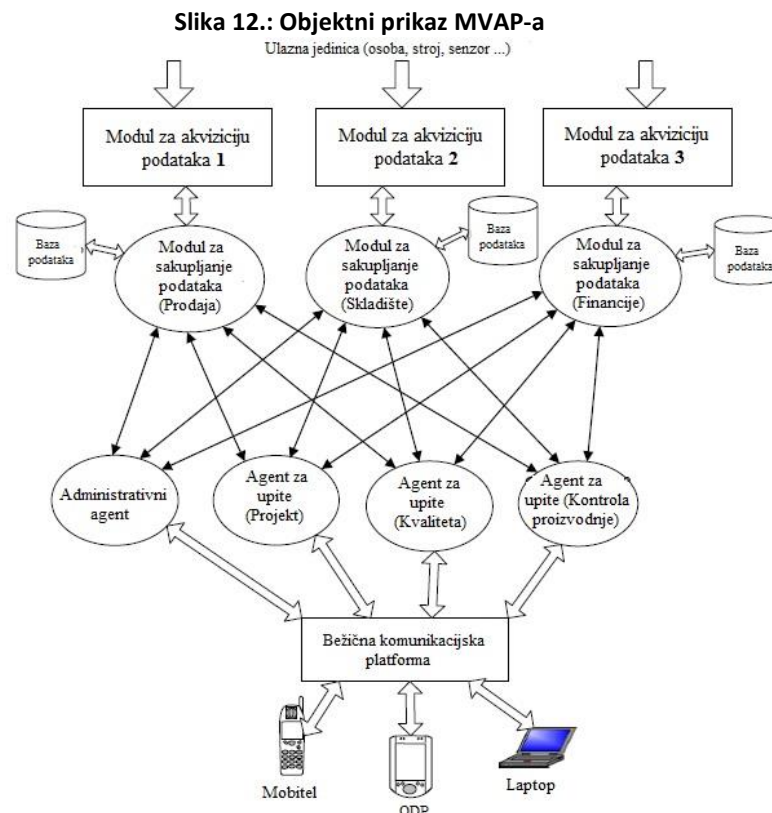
Slika 12.: Objektni prikaz MVAP-a

Ulazna jedinica (osoba, stroj, senzor ...)

Modul za akviziciju podataka 1

Modul za akviziciju podataka 2

Modul za akviziciju podataka 3

Baza podataka

Modul za sakupljanje podataka (Prodaja)

Modul za sakupljanje podataka (Skladište)

Baza podataka

Modul za sakupljanje podataka (Financije)

Baza podataka

Administrativni agent

Agent za upite (Projekt)

Agent za upite (Kvaliteta)

Agent za upite (Kontrola proizvodnje)

Bežična komunikacijska platforma

Mobitel

ODP

Laptop